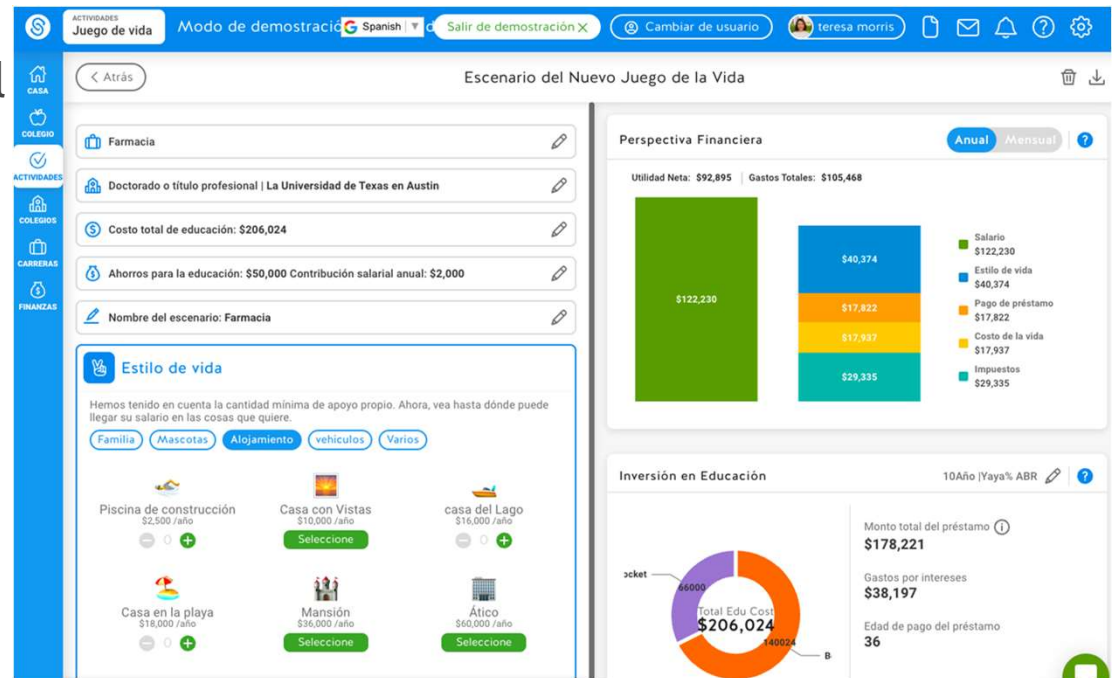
ACTIVIDADES
Juego de vida
Modo de demostració Spanish ▼ d Salir de demostración ✕
Cambiar de usuario
teresa morris

CASA
COLEGIO
ACTIVIDADES
COLEGIOS
CARRERAS
FINANZAS

< Atrás
Escenario del Nuevo Juego de la Vida

Farmacia
Doctorado o título profesional | La Universidad de Texas en Austin
Costo total de educación: $206,024
Ahorros para la educación: $50,000 Contribución salarial anual: $2,000
Nombre del escenario: Farmacia

Estilo de vida
Hemos tenido en cuenta la cantidad mínima de apoyo propio. Ahora, vea hasta dónde puede llegar su salario en las cosas que quiere.
Familia Mascotas Alojamiento vehículos Varios

Piscina de construcción
$2,500 /año
0
Casa con Vistas
$10,000 /año
Seleccione
casa del Lago
$16,000 /año
0
Casa en la playa
$18,000 /año
0
Mansión
$36,000 /año
Seleccione
Ático
$60,000 /año
Seleccione

Perspectiva Financiera
Anual Mensual
Utilidad Neta: $92,895 | Gastos Totales: $105,468
$122,230
$40,374
$17,822
$17,937
$29,335
Salario
$122,230
Estilo de vida
$40,374
Pago de préstamo
$17,822
Costo de la vida
$17,937
Impuestos
$29,335

Inversión en Educación
10Año |Yaya% ABR
ocket
66000
Total Edu Cost
$206,024
140024
B
Monto total del préstamo
$178,221
Gastos por intereses
$38,197
Edad de pago del préstamo
36